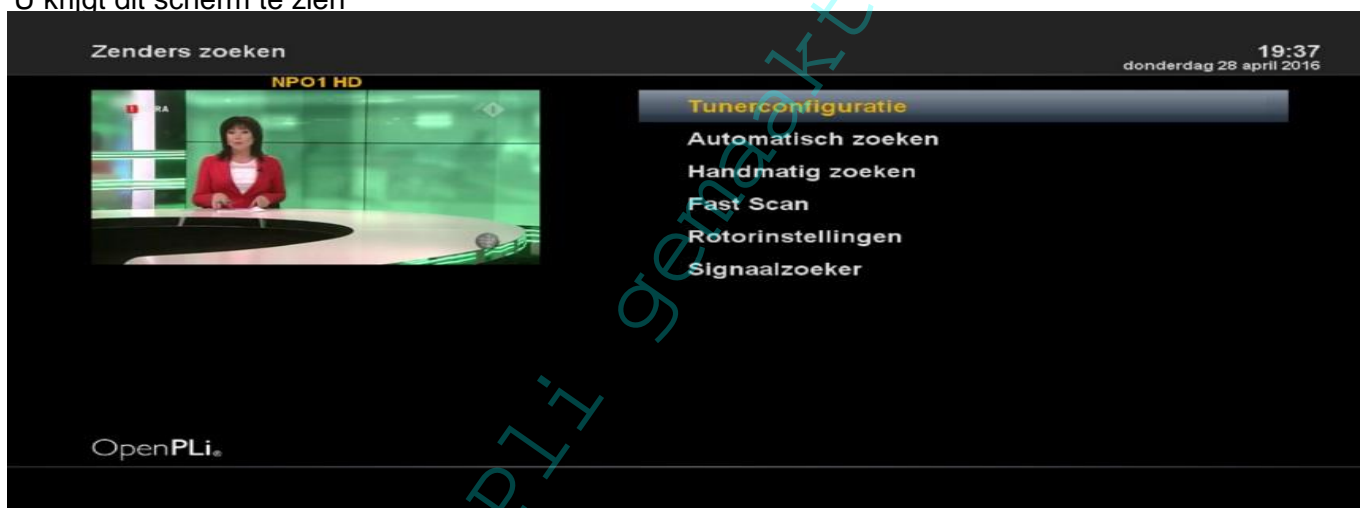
U krijgt dit scherm te zien

Zenders zoeken

19:37
donderdag 28 april 2016

NPO1 HD

Tunerconfiguratie
Automatisch zoeken
Handmatig zoeken
Fast Scan
Rotorinstellingen
Signaalzoeker

OpenPLi

pli gemaakt